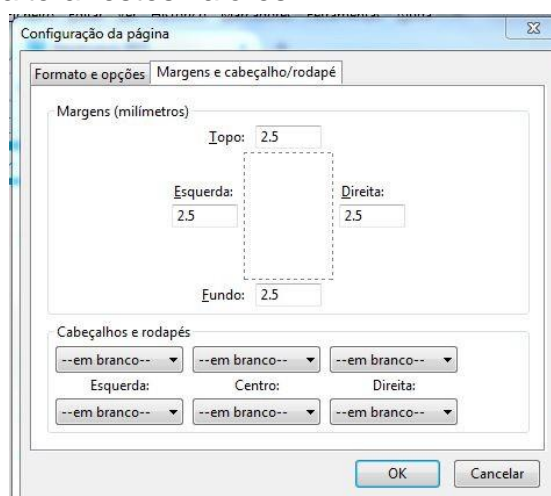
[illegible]
Configuração da página

Formato e opções | Margens e cabeçalho/rodapé

Margens (milímetros)

Topo: 2.5

Esquerda: 2.5

Direita: 2.5

Fundo: 2.5

Cabeçalhos e rodapés

--em branco-- --em branco-- --em branco--

Esquerda: Centro: Direita:

--em branco-- --em branco-- --em branco--

OK Cancelar